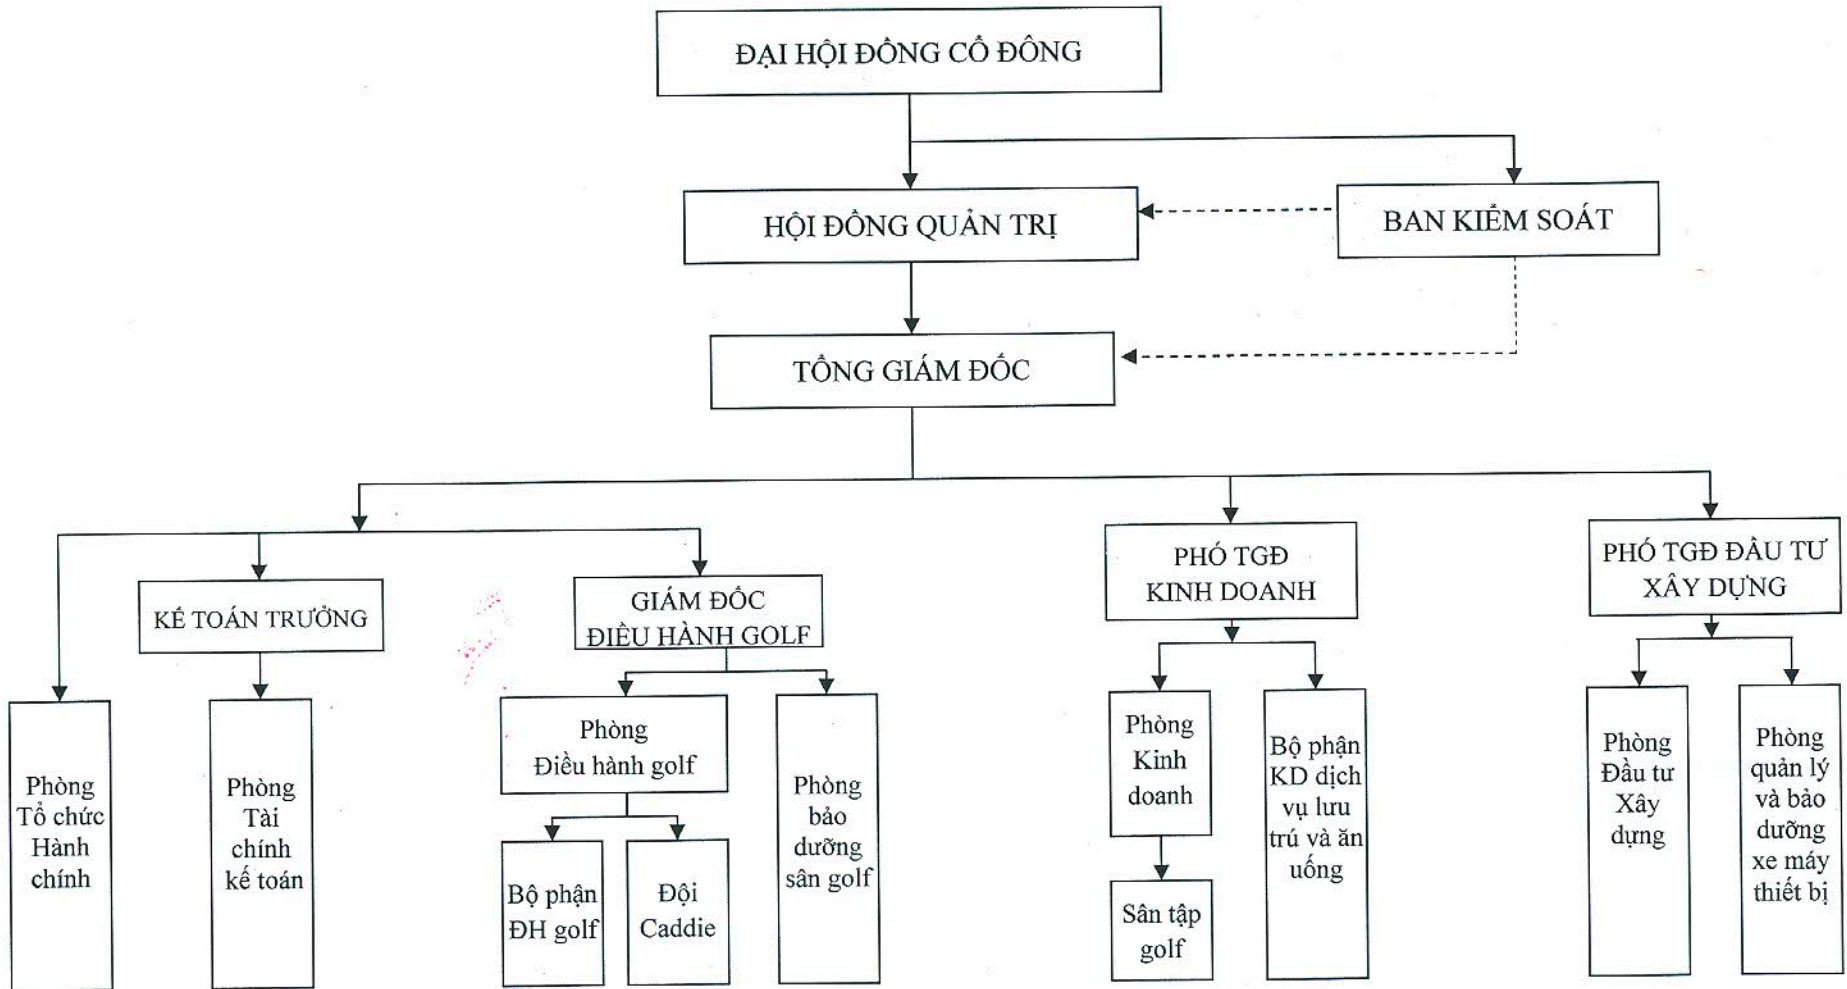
ĐẠI HỘI ĐỒNG CỔ ĐÔNG

HỘI ĐỒNG QUẢN TRỊ

BAN KIỂM SOÁT

TỔNG GIÁM ĐỐC

KẾ TOÁN TRƯỞNG

GIÁM ĐỐC ĐIỀU HÀNH GOLF

PHÓ TGĐ KINH DOANH

PHÓ TGĐ ĐẦU TƯ XÂY DỰNG

Phòng Tổ chức Hành chính

Phòng Tài chính kế toán

Phòng Điều hành golf

Bộ phận ĐH golf

Đội Caddie

Phòng bảo dưỡng sân golf

Phòng Kinh doanh

Sân tập golf

Bộ phận KD dịch vụ lưu trú và ăn uống

Phòng Đầu tư Xây dựng

Phòng quản lý và bảo dưỡng xe máy thiết bị